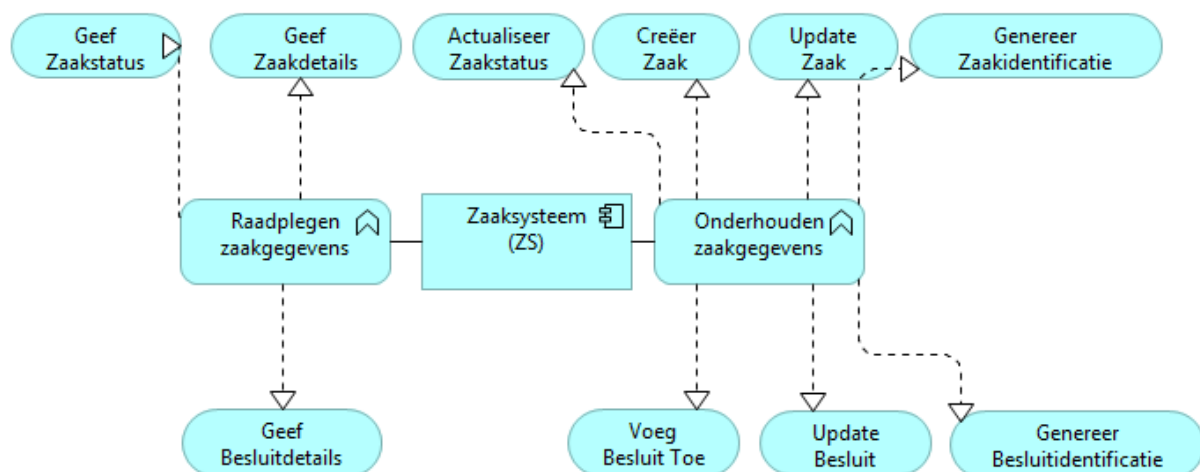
Geef Zaakstatus

Geef Zaakdetails

Actualiseer Zaakstatus

Creëer Zaak

Update Zaak

Genereer Zaakidentificatie

Raadplegen zaakgegevens

Zaaksysteem (ZS)

Onderhouden zaakgegevens

Geef Besluitdetails

Voeg Besluit Toe

Update Besluit

Genereer Besluitidentificatie